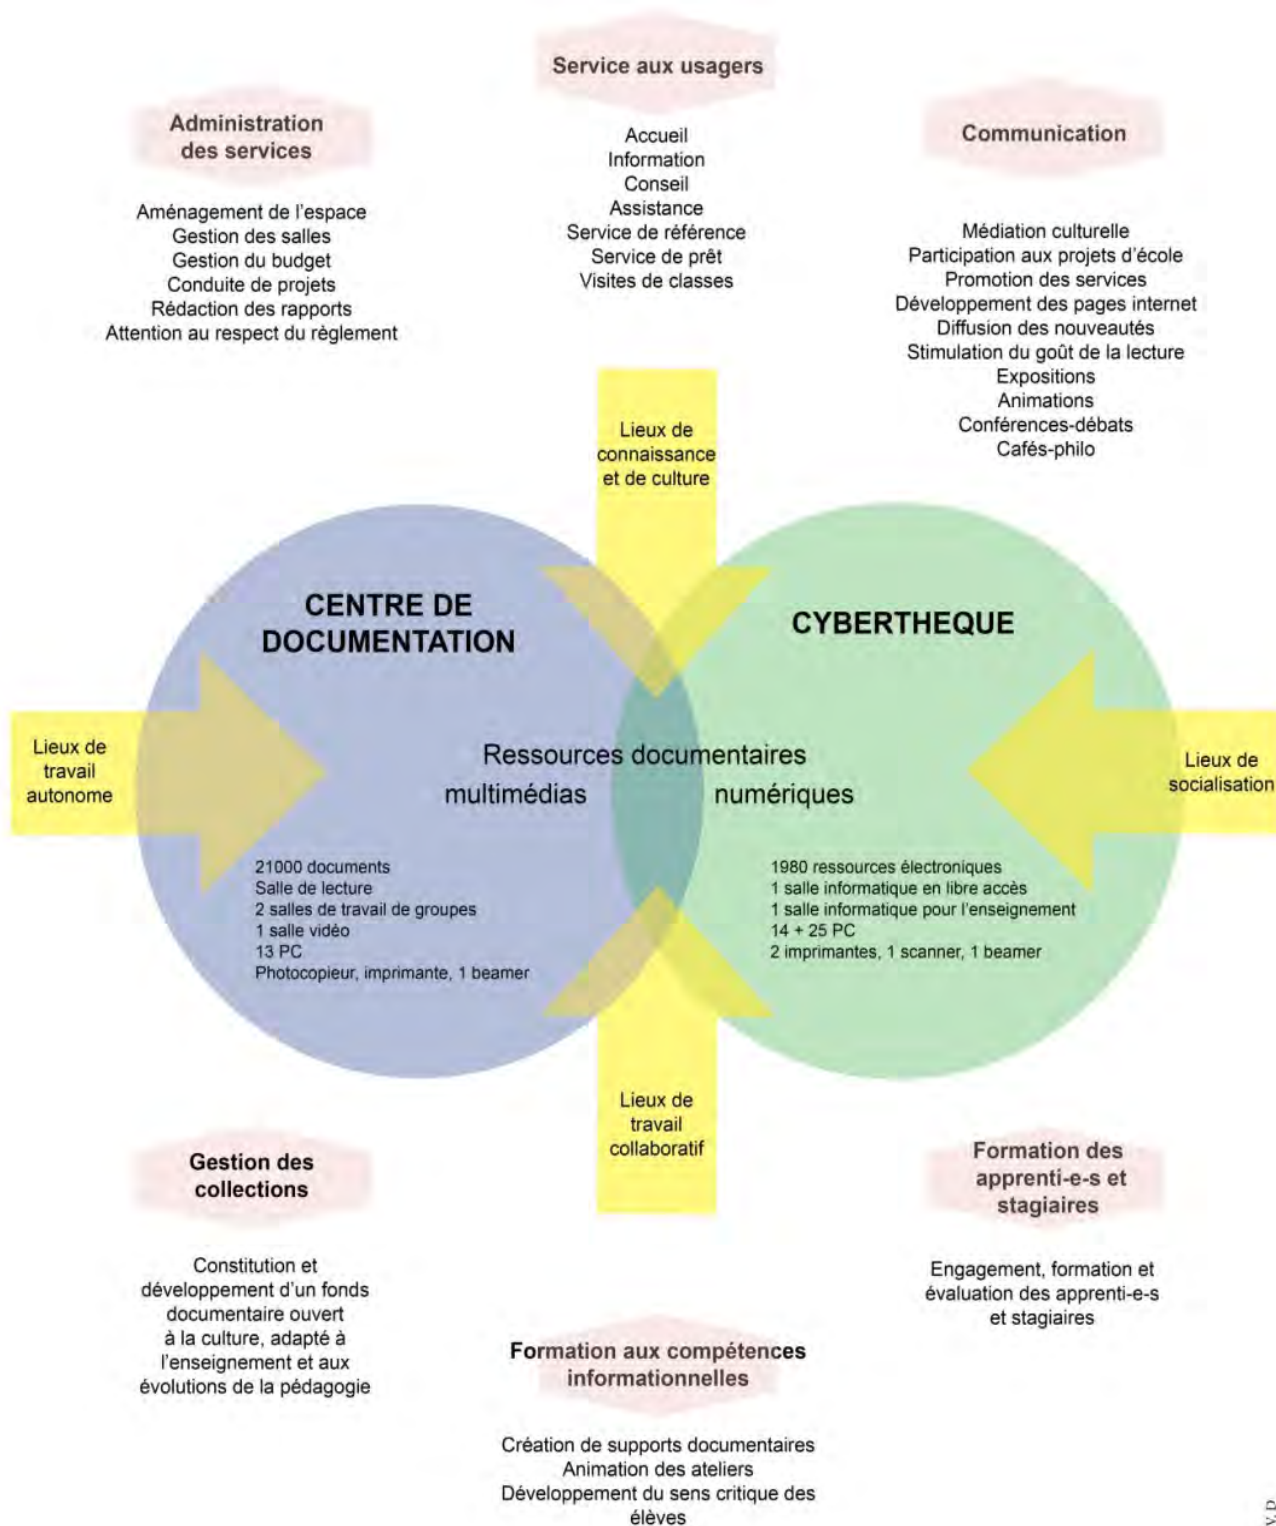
Service aux usagers

Accueil
Information
Conseil
Assistance
Service de référence
Service de prêt
Visites de classes

Administration des services

Aménagement de l'espace
Gestion des salles
Gestion du budget
Conduite de projets
Rédaction des rapports
Attention au respect du règlement

Communication

Médiation culturelle
Participation aux projets d'école
Promotion des services
Développement des pages internet
Diffusion des nouveautés
Stimulation du goût de la lecture
Expositions
Animations
Conférences-débats
Cafés-philo

Lieux de connaissance et de culture

CENTRE DE DOCUMENTATION

CYBERTHEQUE

Lieux de travail autonome

Ressources documentaires
multimédias numériques

Lieux de socialisation

21000 documents
Salle de lecture
2 salles de travail de groupes
1 salle vidéo
13 PC
Photocopieur, imprimante, 1 beamer

1980 ressources électroniques
1 salle informatique en libre accès
1 salle informatique pour l'enseignement
14 + 25 PC
2 imprimantes, 1 scanner, 1 beamer

Lieux de travail collaboratif

Gestion des collections

Constitution et développement d'un fonds documentaire ouvert à la culture, adapté à l'enseignement et aux évolutions de la pédagogie

Formation des apprenti-e-s et stagiaires

Engagement, formation et évaluation des apprenti-e-s et stagiaires

Formation aux compétences informationnelles

Création de supports documentaires
Animation des ateliers
Développement du sens critique des élèves

V.D